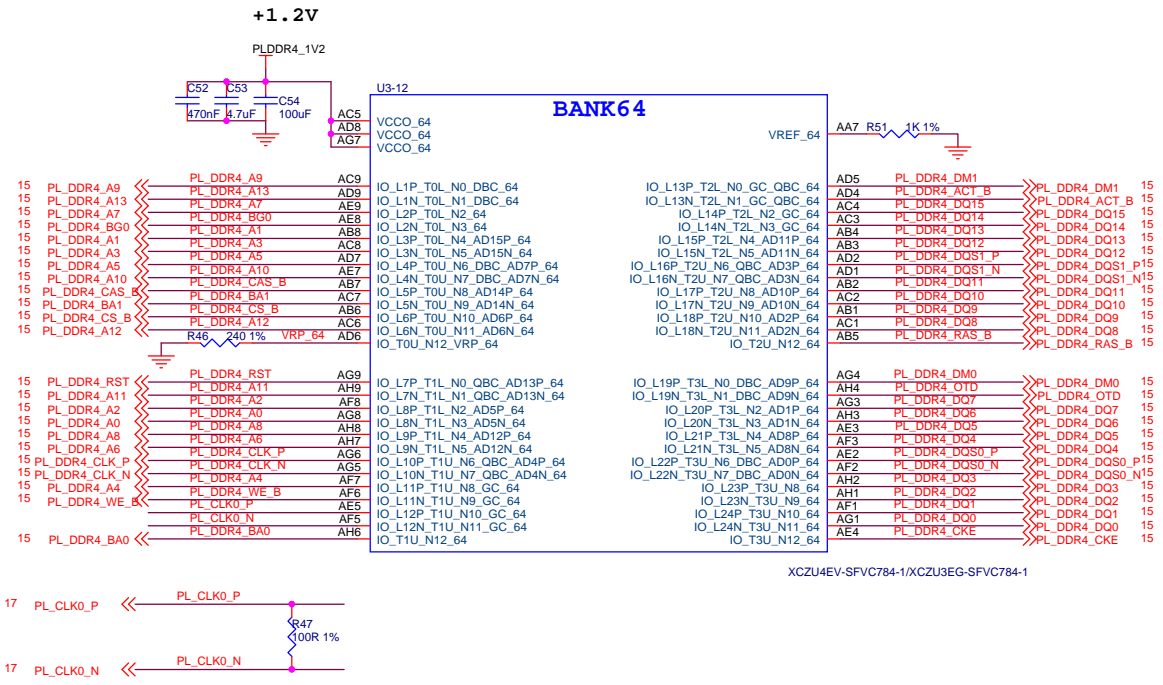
+1.2V

PLDDR4_1V2

C52 470nF
C53 4.7uF
C54 100uF

U3-12
BANK64

AC5 VCCO_64
AD8 VCCO_64
AG7 VCCO_64

VREF_64 AA7 R51 1K 1%

15 PL_DDR4_A9 | PL_DDR4_A9 | AC9 | IO_L1P_T0L_N0_DBC_64
15 PL_DDR4_A13 | PL_DDR4_A13 | AD9 | IO_L1N_T0L_N1_DBC_64
15 PL_DDR4_A7 | PL_DDR4_A7 | AE9 | IO_L2P_T0L_N2_64
15 PL_DDR4_BG0 | PL_DDR4_BG0 | AE8 | IO_L2N_T0L_N3_64
15 PL_DDR4_A1 | PL_DDR4_A1 | AC8 | IO_L3P_T0L_N4_AD15P_64
15 PL_DDR4_A3 | PL_DDR4_A3 | AB8 | IO_L3N_T0L_N5_AD15N_64
15 PL_DDR4_A5 | PL_DDR4_A5 | AD7 | IO_L4P_T0U_N6_DBC_AD7P_64
15 PL_DDR4_A10 | PL_DDR4_A10 | AE7 | IO_L4N_T0U_N7_DBC_AD7N_64
15 PL_DDR4_CAS_B | PL_DDR4_CAS_B | AB7 | IO_L5P_T0U_N8_AD14P_64
15 PL_DDR4_BA1 | PL_DDR4_BA1 | AC7 | IO_L5N_T0U_N9_AD14N_64
15 PL_DDR4_CS_B | PL_DDR4_CS_B | AB6 | IO_L6P_T0U_N10_AD6P_64
15 PL_DDR4_A12 | PL_DDR4_A12 | AC6 | IO_L6N_T0U_N11_AD6N_64
R46 240 1% VRP_64 | AD6 | IO_T0U_N12_VRP_64

IO_L13P_T2L_N0_GC_QBC_64 | AD5 | PL_DDR4_DM1 | PL_DDR4_DM1 15
IO_L13N_T2L_N1_GC_QBC_64 | AD4 | PL_DDR4_ACT_B | PL_DDR4_ACT_B 15
IO_L14P_T2L_N2_GC_64 | AC4 | PL_DDR4_DQ15 | PL_DDR4_DQ15 15
IO_L14N_T2L_N3_GC_64 | AC3 | PL_DDR4_DQ14 | PL_DDR4_DQ14 15
IO_L15P_T2L_N4_AD11P_64 | AB4 | PL_DDR4_DQ13 | PL_DDR4_DQ13 15
IO_L15N_T2L_N5_AD11N_64 | AB3 | PL_DDR4_DQ12 | PL_DDR4_DQ12 15
IO_L16P_T2U_N6_QBC_AD3P_64 | AD2 | PL_DDR4_DQS1_P | PL_DDR4_DQS1_P 15
IO_L16N_T2U_N7_QBC_AD3N_64 | AD1 | PL_DDR4_DQS1_N | PL_DDR4_DQS1_N 15
IO_L17P_T2U_N8_AD10P_64 | AB2 | PL_DDR4_DQ11 | PL_DDR4_DQ11 15
IO_L17N_T2U_N9_AD10N_64 | AC2 | PL_DDR4_DQ10 | PL_DDR4_DQ10 15
IO_L18P_T2U_N10_AD2P_64 | AB1 | PL_DDR4_DQ9 | PL_DDR4_DQ9 15
IO_L18N_T2U_N11_AD2N_64 | AC1 | PL_DDR4_DQ8 | PL_DDR4_DQ8 15
IO_T2U_N12_64 | AB5 | PL_DDR4_RAS_B | PL_DDR4_RAS_B 15

15 PL_DDR4_RST | PL_DDR4_RST | AG9 | IO_L7P_T1L_N0_QBC_AD13P_64
15 PL_DDR4_A11 | PL_DDR4_A11 | AH9 | IO_L7N_T1L_N1_QBC_AD13N_64
15 PL_DDR4_A2 | PL_DDR4_A2 | AF8 | IO_L8P_T1L_N2_AD5P_64
15 PL_DDR4_A0 | PL_DDR4_A0 | AG8 | IO_L8N_T1L_N3_AD5N_64
15 PL_DDR4_A8 | PL_DDR4_A8 | AH8 | IO_L9P_T1L_N4_AD12P_64
15 PL_DDR4_A6 | PL_DDR4_A6 | AH7 | IO_L9N_T1L_N5_AD12N_64
15 PL_DDR4_CLK_P | PL_DDR4_CLK_P | AG6 | IO_L10P_T1U_N6_QBC_AD4P_64
15 PL_DDR4_CLK_N | PL_DDR4_CLK_N | AG5 | IO_L10N_T1U_N7_QBC_AD4N_64
15 PL_DDR4_A4 | PL_DDR4_A4 | AF7 | IO_L11P_T1U_N8_GC_64
15 PL_DDR4_WE_B | PL_DDR4_WE_B | AF6 | IO_L11N_T1U_N9_GC_64
PL_CLK0_P | AE5 | IO_L12P_T1U_N10_GC_64
PL_CLK0_N | AF5 | IO_L12N_T1U_N11_GC_64
15 PL_DDR4_BA0 | PL_DDR4_BA0 | AH6 | IO_T1U_N12_64

IO_L19P_T3L_N0_DBC_AD9P_64 | AG4 | PL_DDR4_DM0 | PL_DDR4_DM0 15
IO_L19N_T3L_N1_DBC_AD9N_64 | AH4 | PL_DDR4_OTD | PL_DDR4_OTD 15
IO_L20P_T3L_N2_AD1P_64 | AG3 | PL_DDR4_DQ7 | PL_DDR4_DQ7 15
IO_L20N_T3L_N3_AD1N_64 | AH3 | PL_DDR4_DQ6 | PL_DDR4_DQ6 15
IO_L21P_T3L_N4_AD8P_64 | AE3 | PL_DDR4_DQ5 | PL_DDR4_DQ5 15
IO_L21N_T3L_N5_AD8N_64 | AF3 | PL_DDR4_DQ4 | PL_DDR4_DQ4 15
IO_L22P_T3U_N6_DBC_AD0P_64 | AE2 | PL_DDR4_DQS0_P | PL_DDR4_DQS0_P 15
IO_L22N_T3U_N7_DBC_AD0N_64 | AF2 | PL_DDR4_DQS0_N | PL_DDR4_DQS0_N 15
IO_L23P_T3U_N8_64 | AH2 | PL_DDR4_DQ3 | PL_DDR4_DQ3 15
IO_L23N_T3U_N9_64 | AH1 | PL_DDR4_DQ2 | PL_DDR4_DQ2 15
IO_L24P_T3U_N10_64 | AF1 | PL_DDR4_DQ1 | PL_DDR4_DQ1 15
IO_L24N_T3U_N11_64 | AG1 | PL_DDR4_DQ0 | PL_DDR4_DQ0 15
IO_T3U_N12_64 | AE4 | PL_DDR4_CKE | PL_DDR4_CKE 15

XCZU4EV-SFVC784-1/XCZU3EG-SFVC784-1

17 PL_CLK0_P | PL_CLK0_P
R47 100R 1%
17 PL_CLK0_N | PL_CLK0_N